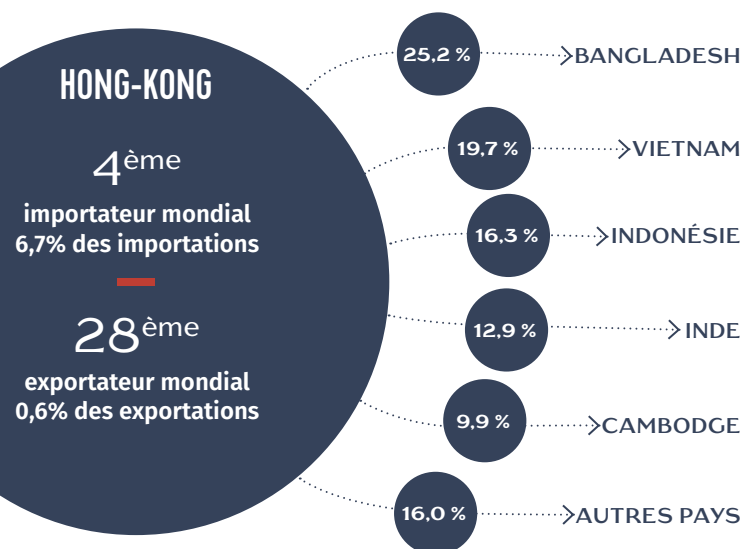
HONG-KONG

4$^{ème}$
importateur mondial
6,7% des importations

28$^{ème}$
exportateur mondial
0,6% des exportations

25,2 % BANGLADESH

19,7 % VIETNAM

16,3 % INDONÉSIE

12,9 % INDE

9,9 % CAMBODGE

16,0 % AUTRES PAYS